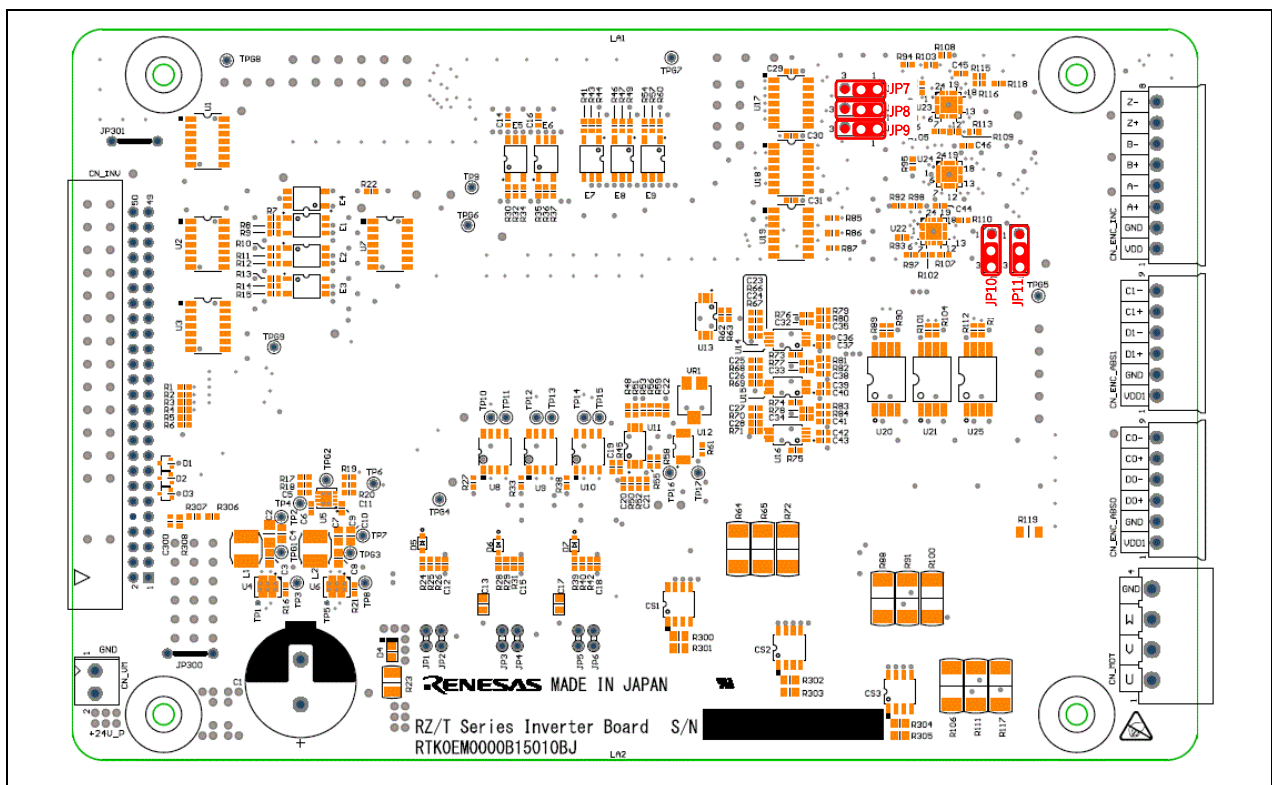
LA1
TPG8
TPG7
JP301
CN_INV
U1
U2
U3
U7
E4
E1
E2
E3
R22
R6
R7
R8
R9
R10
R11
R12
R13
R14
R15
TPG9
TP9
TPG6
C14
C16
E5
E6
E7
E8
E9
U17
U18
U19
C29
C30
C31
R85
R86
R87
JP7
JP8
JP9
R94
R103
R108
C45
R115
R116
R118
R113
R109
C46
U23
U24
U22
R95
R92
R98
C44
R110
R93
R97
R102
R107
JP10
JP11
TPG5
CN_ENC_INC
Z-
Z+
B-
B+
A-
A+
GND
VDD
C1-
C1+
D1-
D1+
GND
VDD1
CN_ENC_ABS1
C0-
C0+
D0-
D0+
GND
VDD1
CN_ENC_ABS0
GND
W
V
U
CN_MOT
TPG0
U13
R62
R63
C23
C24
R67
R76
C32
R79
R80
C35
C36
C37
R81
R82
C38
C39
C40
R83
R84
C41
C42
C43
R75
U14
U15
U16
U20
U21
U25
R89
R90
R101
R104
R112
VR1
U11
U12
TP10
TP11
TP12
TP13
TP14
TP15
TP16
TP17
U8
U9
U10
R27
R33
R38
TPB4
D1
D2
D3
R307
R306
C300
R308
R17
R18
R19
R20
C5
C11
TP4
TPG2
TP6
TP7
TPG3
L1
L2
U4
U6
TP1
TP3
TP5
TP8
C1
D4
R23
JP1
JP2
JP3
JP4
JP5
JP6
D5
D6
D7
C13
C17
CS1
R300
R301
CS2
R302
R303
CS3
R304
R305
R64
R65
R72
R88
R91
R100
R106
R111
R117
R119
JP300
GND
CN_UM
+24V_P
RENESAS MADE IN JAPAN
RZ/T Series Inverter Board S/N
RTK0EM0000B15010BJ
LA2